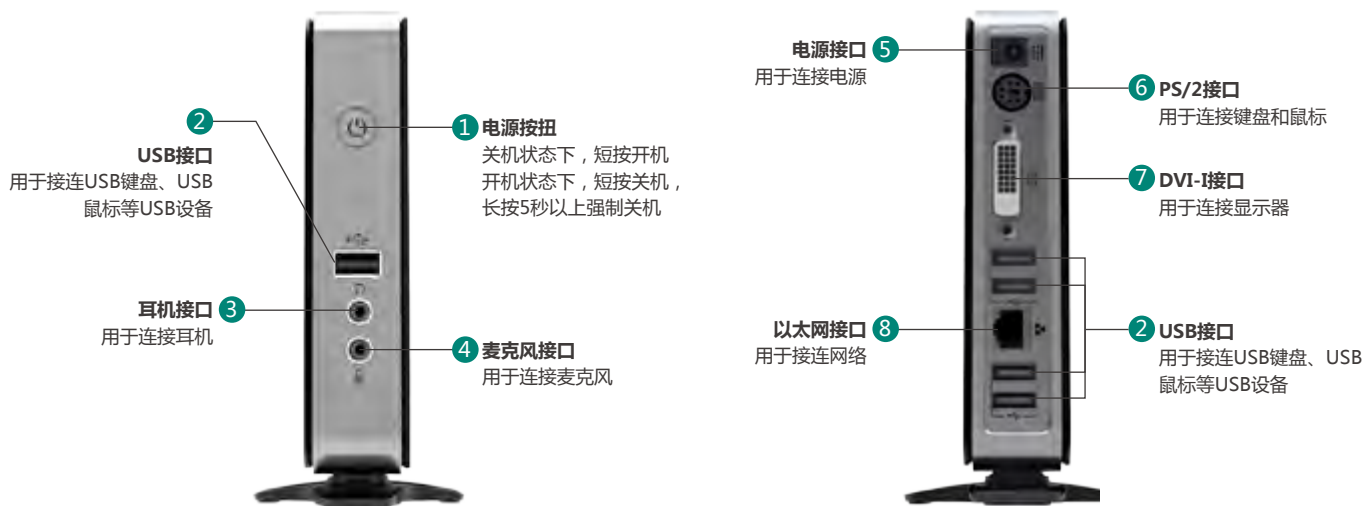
2
USB接口
用于接连USB键盘、USB鼠标等USB设备

1 电源按扭
关机状态下，短按开机
开机状态下，短按关机，长按5秒以上强制关机

耳机接口 3
用于连接耳机

4 麦克风接口
用于连接麦克风

电源接口 5
用于连接电源

6 PS/2接口
用于连接键盘和鼠标

7 DVI-I接口
用于连接显示器

以太网接口 8
用于接连网络

2 USB接口
用于接连USB键盘、USB鼠标等USB设备